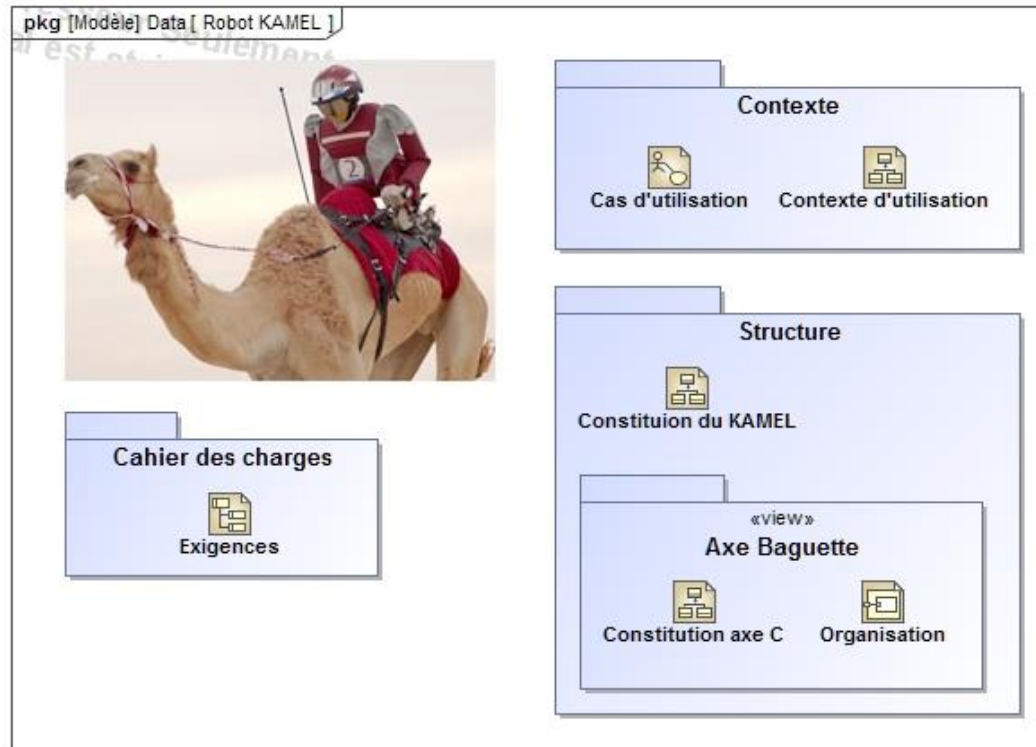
pkg [Modèle] Data [ Robot KAMEL ]

Contexte

Cas d'utilisation

Contexte d'utilisation

Structure

Constituion du KAMEL

«view»
Axe Baguette

Constitution axe C

Organisation

Cahier des charges

Exigences